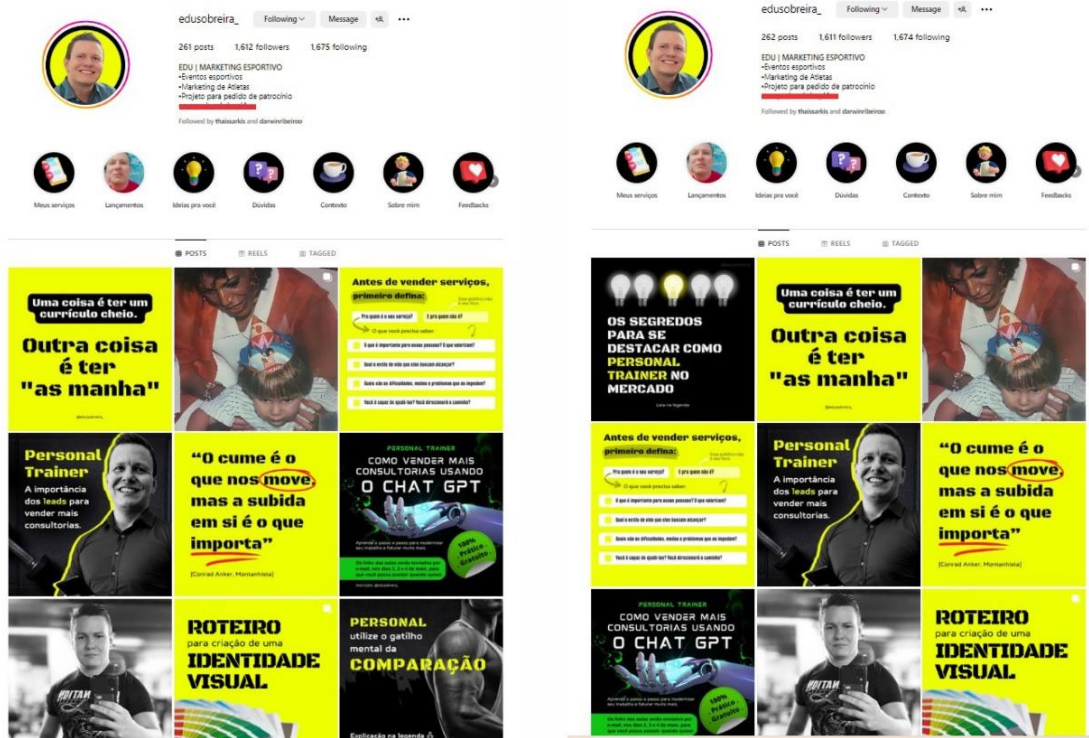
edusobreira_ Following Message

261 posts 1,612 followers 1,675 following

EDU | MARKETING ESPORTIVO
•Eventos esportivos
•Marketing de Atletas
•Projeto para pedido de patrocínio

Followed by thaissarkis and darwinribeiroo

Meus serviços Lançamentos Ideias pra você Dúvidas Contexto Sobre mim Feedbacks

POSTS REELS TAGGED

Uma coisa é ter um currículo cheio.

Outra coisa é ter "as manha"

@edusobreira_

Antes de vender serviços, primeiro defina:

Pra quem é o seu serviço? / E pra quem não é?

O que você precisa saber:

O que é importante para essas pessoas? O que valorizam?

Qual o estilo de vida que elas buscam alcançar?

Quais são as dificuldades, medos e problemas que as impedem?

Você é capaz de ajudá-las? Você direcionará o caminho?

Personal Trainer

A importância dos leads para vender mais consultorias.

"O cume é o que nos move, mas a subida em si é o que importa"

(Conrad Anker, Montanhista)

PERSONAL TRAINER

COMO VENDER MAIS CONSULTORIAS USANDO O CHAT GPT

100% Prático Gratuito

ROTEIRO para criação de uma IDENTIDADE VISUAL

PERSONAL utilize o gatilho mental da COMPARAÇÃO

Explicação na legenda

edusobreira_ Following Message

262 posts 1,611 followers 1,674 following

EDU | MARKETING ESPORTIVO
•Eventos esportivos
•Marketing de Atletas
•Projeto para pedido de patrocínio

Followed by thaissarkis and darwinribeiroo

Meus serviços Lançamentos Ideias pra você Dúvidas Contexto Sobre mim Feedbacks

POSTS REELS TAGGED

OS SEGREDOS PARA SE DESTACAR COMO PERSONAL TRAINER NO MERCADO

Leia na legenda

Uma coisa é ter um currículo cheio.

Outra coisa é ter "as manha"

Antes de vender serviços, primeiro defina:

Personal Trainer

A importância dos leads para vender mais consultorias.

"O cume é o que nos move, mas a subida em si é o que importa"

(Conrad Anker, Montanhista)

PERSONAL TRAINER

COMO VENDER MAIS CONSULTORIAS USANDO O CHAT GPT

100% Prático Gratuito

ROTEIRO para criação de uma IDENTIDADE VISUAL